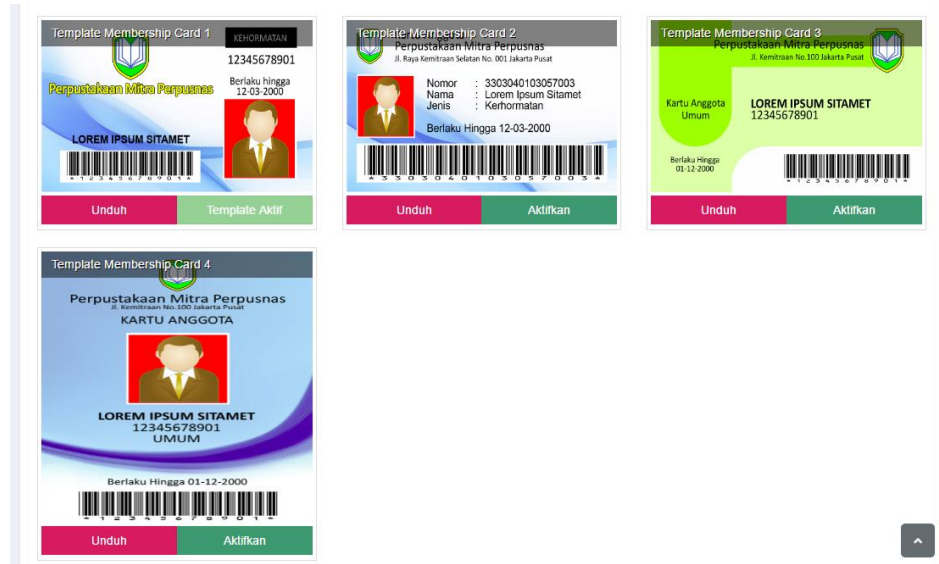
Template Membership Card 1

KEHORMATAN

12345678901

Berlaku hingga
12-03-2000

Perpustakaan Mitra Perpusnas

LOREM IPSUM SITAMET

*123456789O1*

Unduh

Template Aktif

Template Membership Card 2

Perpustakaan Mitra Perpusnas

Jl. Raya Kemitraan Selatan No. 001 Jakarta Pusat

Nomor : 3303040103057003
Nama : Lorem Ipsum Sitamet
Jenis : Kerhormatan

Berlaku Hingga 12-03-2000

*3303040103057003*

Unduh

Aktifkan

Template Membership Card 3

Perpustakaan Mitra Perpusnas

Jl. Kemitraan No.100 Jakarta Pusat

Kartu Anggota
Umum

LOREM IPSUM SITAMET
12345678901

Berlaku Hingga
01-12-2000

*123456789O1*

Unduh

Aktifkan

Template Membership Card 4

Perpustakaan Mitra Perpusnas

Jl. Kemitraan No.100 Jakarta Pusat

KARTU ANGGOTA

LOREM IPSUM SITAMET
12345678901
UMUM

Berlaku Hingga 01-12-2000

*123456789O1*

Unduh

Aktifkan